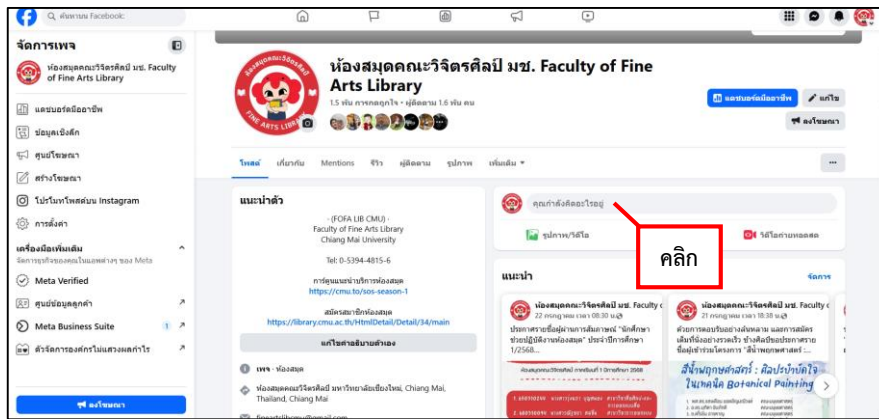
ค้นหาบน Facebook

จัดการเพจ

ห้องสมุดคณะวิจิตรศิลป์ มช. Faculty of Fine Arts Library

แดชบอร์ดมืออาชีพ

ข้อมูลเชิงลึก

ศูนย์โฆษณา

สร้างโฆษณา

โปรโมทโพสต์บน Instagram

การตั้งค่า

เครื่องมือเพิ่มเติม

จัดการธุรกิจของคุณในแอพต่างๆ ของ Meta

Meta Verified

ศูนย์ข้อมูลลูกค้า

Meta Business Suite 1

ตัวจัดการองค์กรไม่แสดงผลทั่วไป

ลงโฆษณา

ห้องสมุดคณะวิจิตรศิลป์ มช. Faculty of Fine Arts Library

1.5 พัน การกดถูกใจ • ผู้ติดตาม 1.6 พัน คน

แดชบอร์ดมืออาชีพ แก้ไข ลงโฆษณา

โพสต์ เกี่ยวกับ Mentions รีวิว ผู้ติดตาม รูปภาพ เพิ่มเติม

แนะนำตัว

- (FOFA LIB CMU) -
Faculty of Fine Arts Library
Chiang Mai University

Tel: 0-5394-4815-6

การคุ้มครองบริการห้องสมุด
https://cmu.to/sos-season-1

สมัครสมาชิกห้องสมุด
https://library.cmu.ac.th/HtmlDetail/Detail/34/main

แก้ไขคำอธิบายตัวเอง

เพจ · ห้องสมุด

ห้องสมุดคณะวิจิตรศิลป์ มหาวิทยาลัยเชียงใหม่, Chiang Mai, Thailand, Chiang Mai

คุณกำลังคิดอะไรอยู่

รูปภาพ/วิดีโอ

วิดีโอถ่ายทอดสด

คลิก

แนะนำ

จัดการ

ห้องสมุดคณะวิจิตรศิลป์ มช. Faculty o
22 กรกฎาคม เวลา 08:30 น.
ประกาศรายชื่อผู้ผ่านการสัมภาษณ์ "นักศึกษาช่วยปฏิบัติงานห้องสมุด" ประจำปีการศึกษา 1/2568...

ห้องสมุดคณะวิจิตรศิลป์ มช. Faculty o
21 กรกฎาคม เวลา 18:38 น.
ด้วยการลงบริการอย่างหลากหลาย และการสมัคร เติมที่น้องบางคนรู้ ช่างศิลป์ของห้องจาการ ข้อผู้เข้าร่วมโครงการ "สีน้ำพฤกษศาสตร์ :...

สีน้ำพฤกษศาสตร์ : ศิลปะบันทึกใจในเทคนิค Botanical Painting